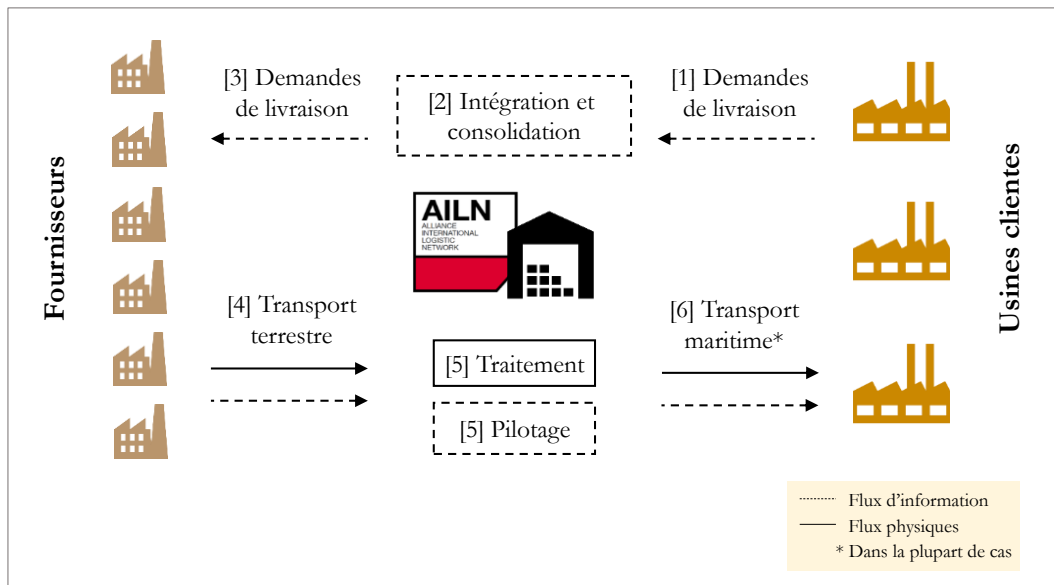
Fournisseurs

[3] Demandes de livraison

[2] Intégration et consolidation

[1] Demandes de livraison

Usines clientes

AILN
ALLIANCE INTERNATIONAL LOGISTIC NETWORK

[4] Transport terrestre

[5] Traitement

[6] Transport maritime*

[5] Pilotage

Flux d'information
Flux physiques
* Dans la plupart de cas